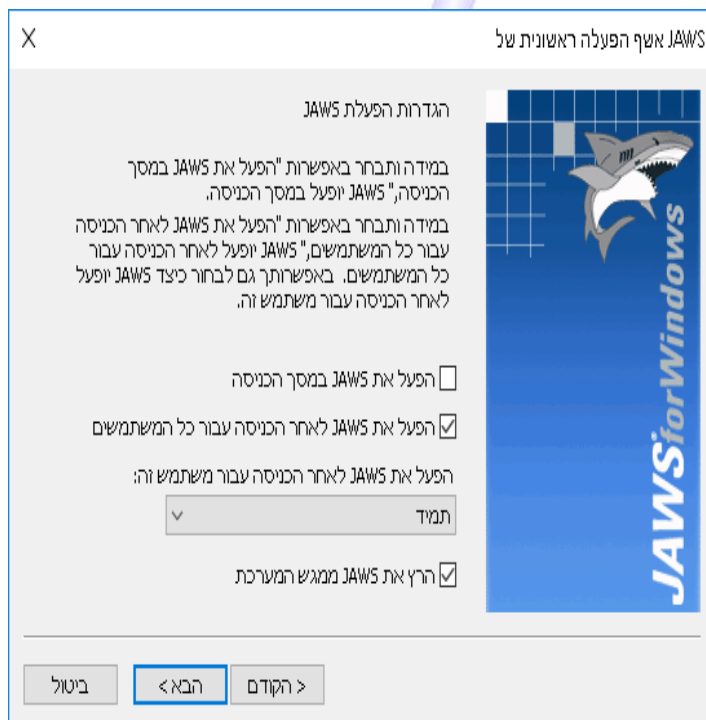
אשף הפעלה ראשונית של JAWS
X

הגדרות הפעלת JAWS

במידה ותבחר באפשרות "הפעל את JAWS במסך הכניסה," JAWS יופעל במסך הכניסה.

במידה ותבחר באפשרות "הפעל את JAWS לאחר הכניסה עבור כל המשתמשים," JAWS יופעל לאחר הכניסה עבור כל המשתמשים. באפשרותך גם לבחור כיצד JAWS יופעל לאחר הכניסה עבור משתמש זה.

JAWS for Windows

הפעל את JAWS במסך הכניסה

הפעל את JAWS לאחר הכניסה עבור כל המשתמשים

הפעל את JAWS לאחר הכניסה עבור משתמש זה:

תמיד

הרץ את JAWS ממגש המערכת

< הקודם
הבא >
ביטול